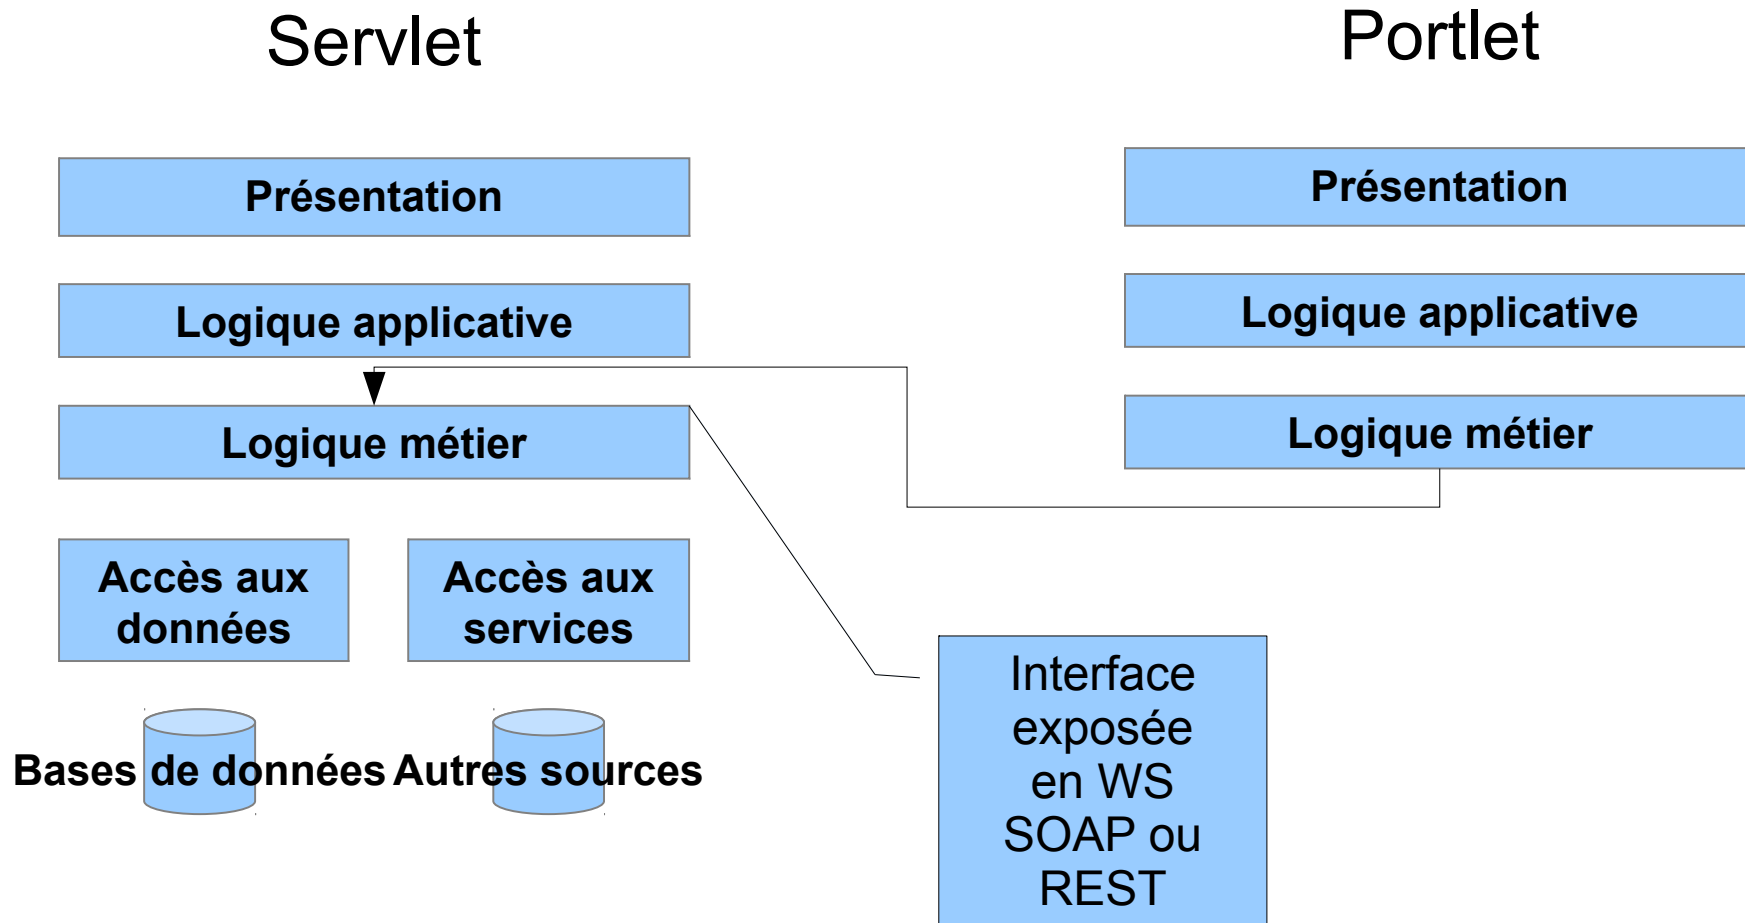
Servlet

Portlet

Présentation

Logique applicative

Logique métier

Accès aux données

Accès aux services

Bases de données

Autres sources

Présentation

Logique applicative

Logique métier

Interface exposée en WS SOAP ou REST